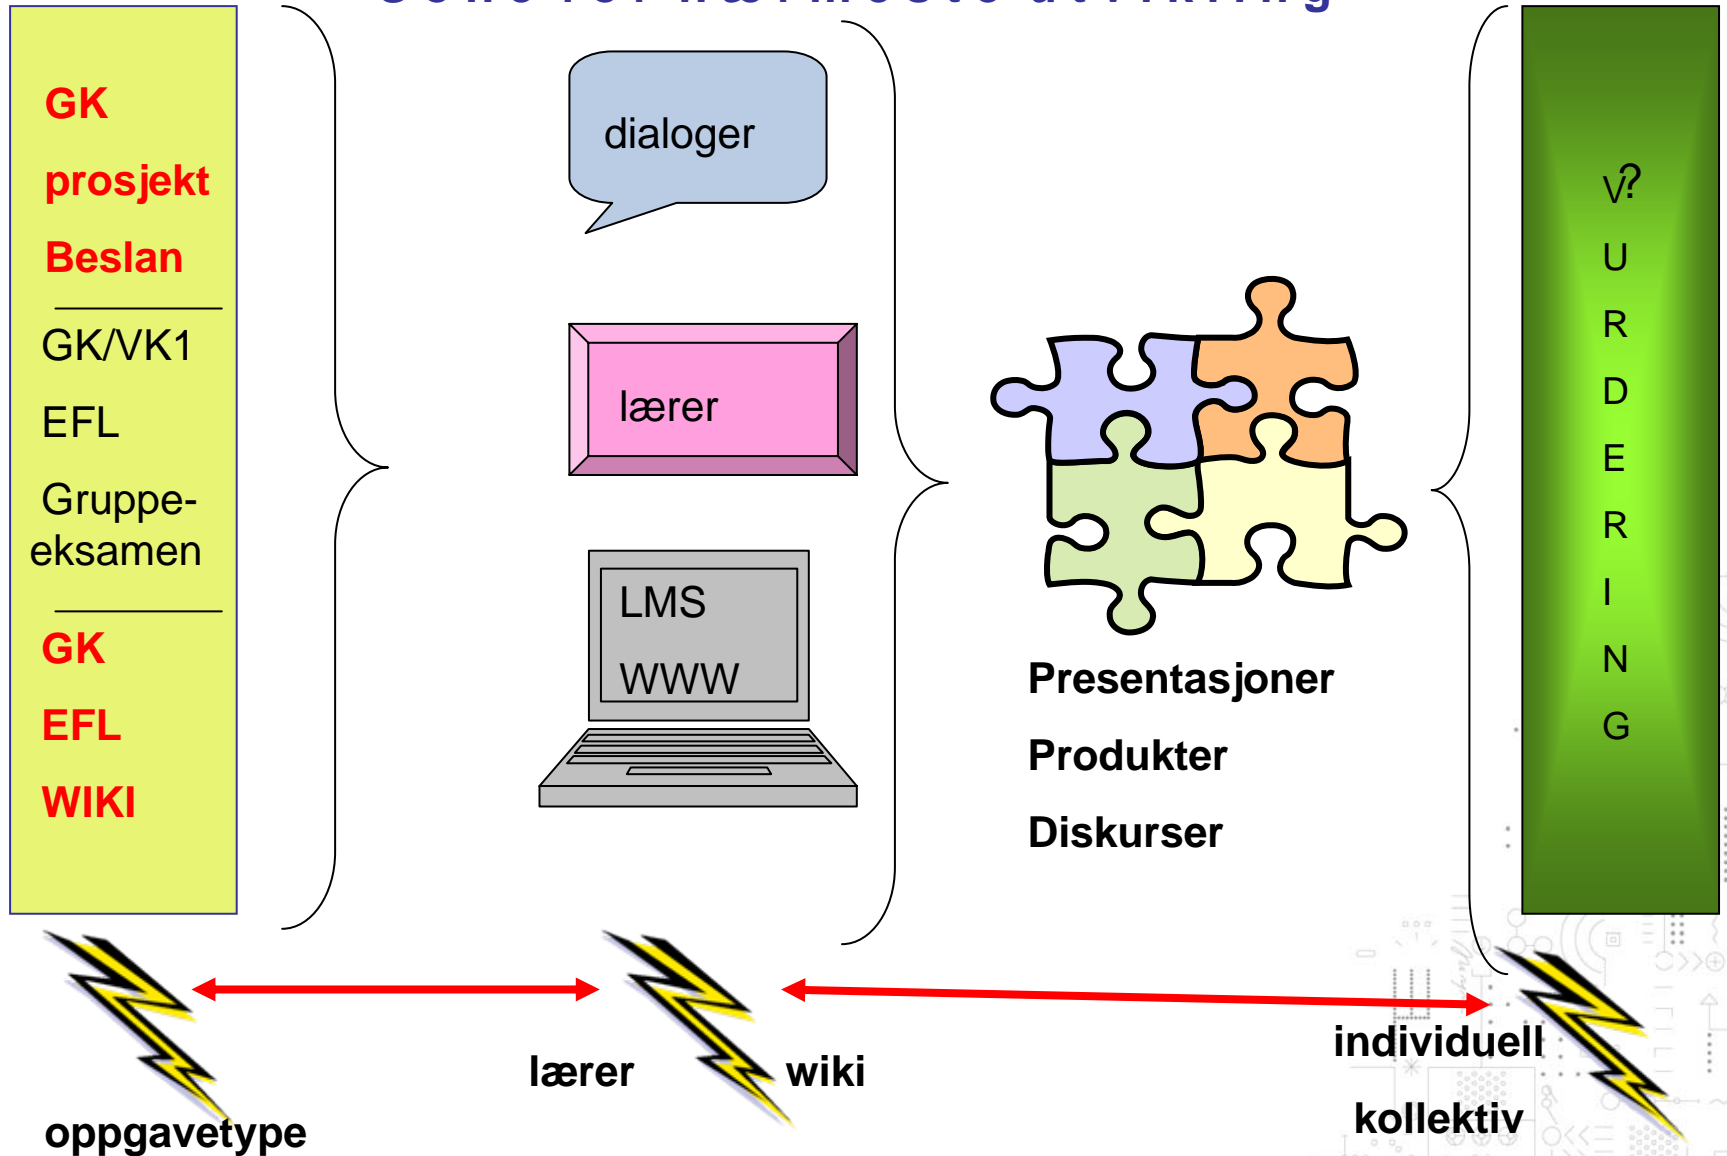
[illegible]

GK

prosjekt

Beslan

GK/VK1

EFL

Gruppe-eksamen

GK

EFL

WIKI

dialoger

lærer

LMS

WWW

Presentasjoner

Produkter

Diskurser

V?

U

R

D

E

R

I

N

G

oppgavetype

lærer

wiki

individuell

kollektiv